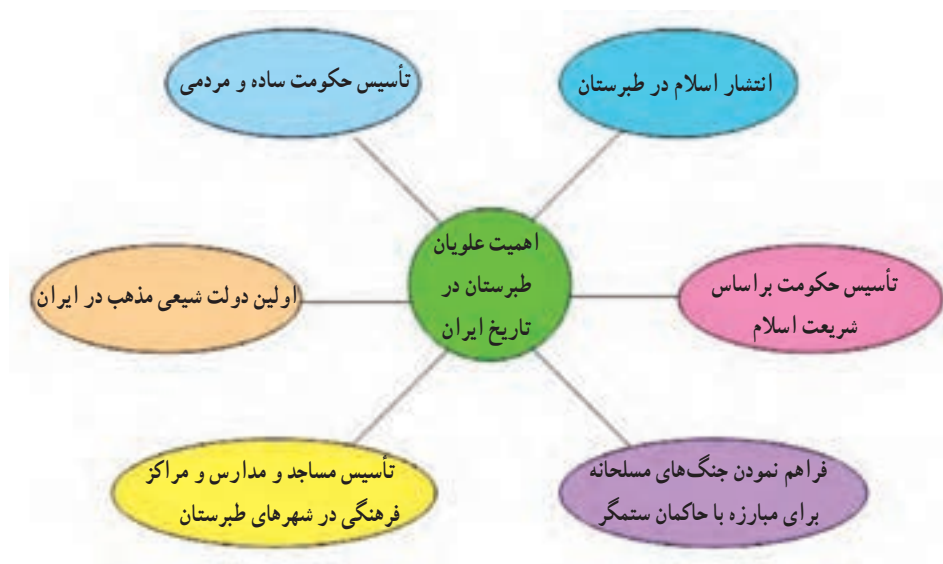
اهمیت علویان طبرستان در تاریخ ایران

انتشار اسلام در طبرستان

تأسیس حکومت ساده و مردمی

تأسیس حکومت براساس شریعت اسلام

اولین دولت شیعی مذهب در ایران

فراهم نمودن جنگ‌های مسلحانه برای مبارزه با حاکمان ستمگر

تأسیس مساجد و مدارس و مراکز فرهنگی در شهرهای طبرستان